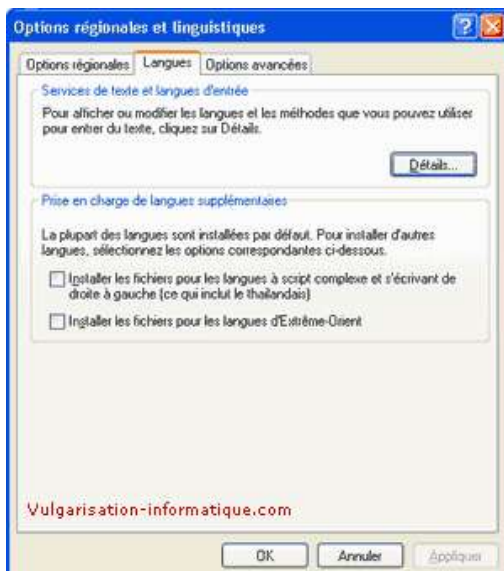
Options régionales et linguistiques

Options régionales | Langues | Options avancées

Services de texte et langues d'entrée

Pour afficher ou modifier les langues et les méthodes que vous pouvez utiliser pour entrer du texte, cliquez sur Détails.

Détails...

Prise en charge de langues supplémentaires

La plupart des langues sont installées par défaut. Pour installer d'autres langues, sélectionnez les options correspondantes ci-dessous.

Installer les fichiers pour les langues à script complexe et s'écrivant de droite à gauche (ce qui inclut le thaïlandais)

Installer les fichiers pour les langues d'Extrême-Orient

Vulgarisation-informatique.com

OK | Annuler | Appliquer